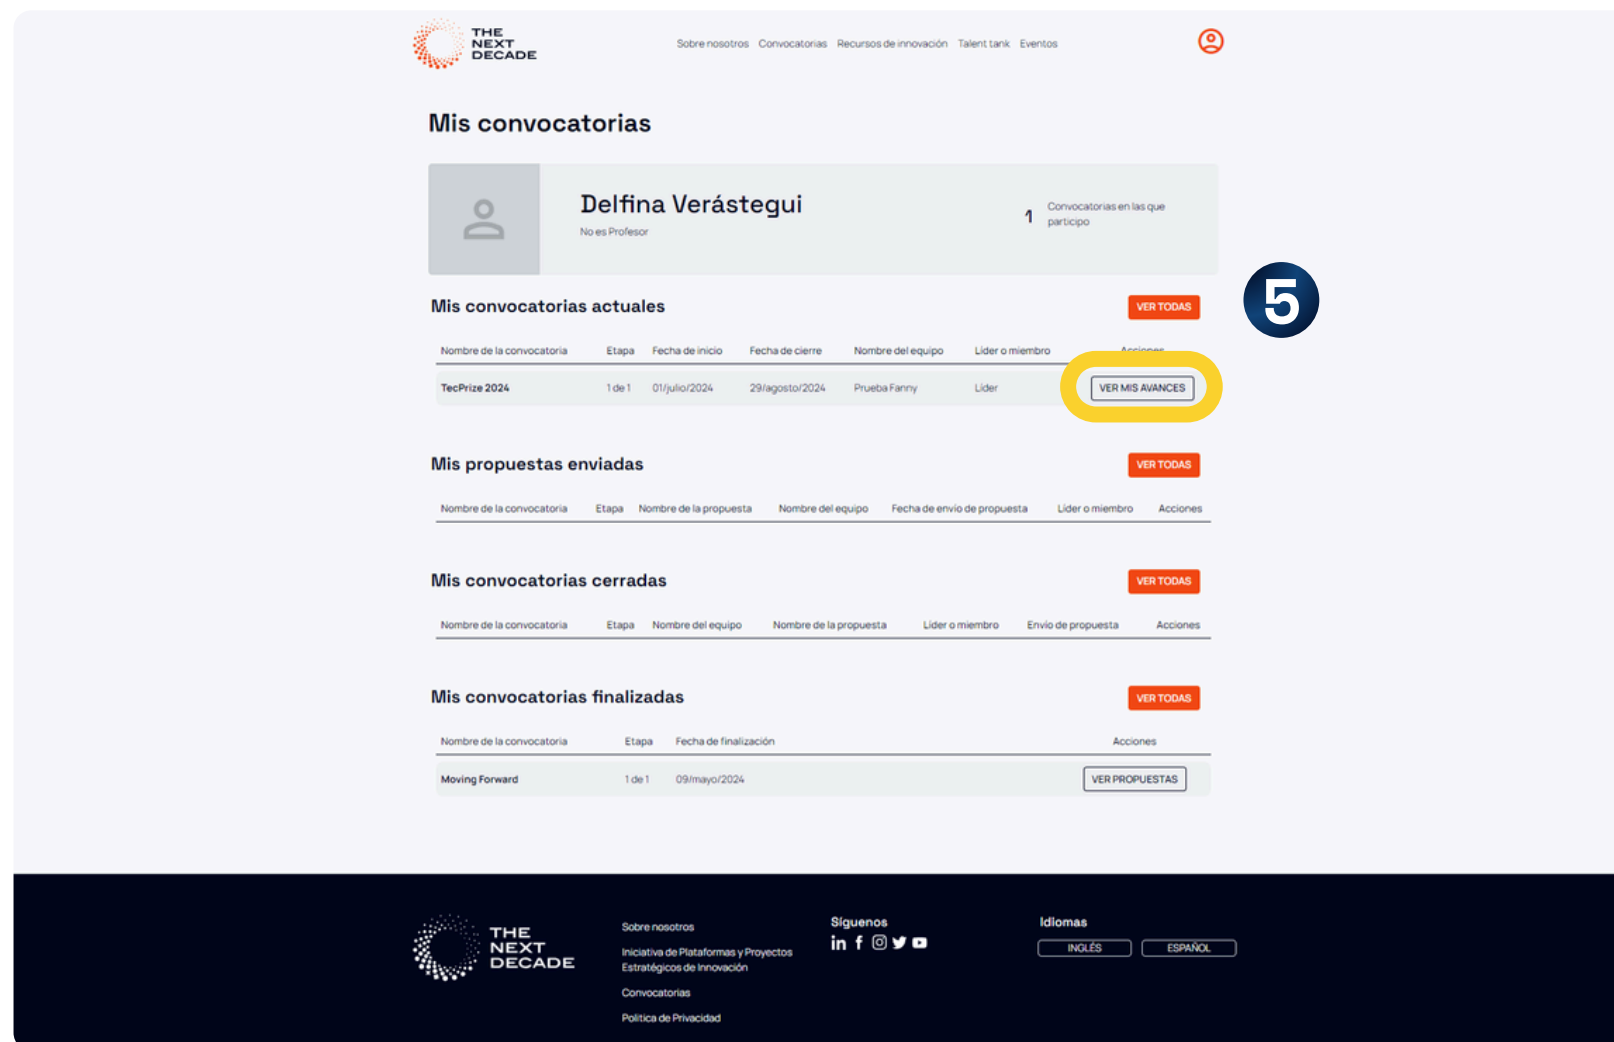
THE NEXT DECADE

Sobre nosotros Convocatorias Recursos de innovación Talent tank Eventos

Mis convocatorias

Delfina Verástegui

No es Profesor

1 Convocatorias en las que participo

5

Mis convocatorias actuales

VER TODAS

| Nombre de la convocatoria | Etapa | Fecha de inicio | Fecha de cierre | Nombre del equipo | Lider o miembro | Acciones |
|---|---|---|---|---|---|---|
| TecPrize 2024 | 1 de 1 | 01/julio/2024 | 29/agosto/2024 | Prueba Fanny | Lider | VER MIS AVANCES |

Mis propuestas enviadas

VER TODAS

| Nombre de la convocatoria | Etapa | Nombre de la propuesta | Nombre del equipo | Fecha de envío de propuesta | Lider o miembro | Acciones |
|---|---|---|---|---|---|---|

Mis convocatorias cerradas

VER TODAS

| Nombre de la convocatoria | Etapa | Nombre del equipo | Nombre de la propuesta | Lider o miembro | Envío de propuesta | Acciones |
|---|---|---|---|---|---|---|

Mis convocatorias finalizadas

VER TODAS

| Nombre de la convocatoria | Etapa | Fecha de finalización | Acciones |
|---|---|---|---|
| Moving Forward | 1 de 1 | 09/mayo/2024 | VER PROPUESTAS |

THE NEXT DECADE

Sobre nosotros

Iniciativa de Plataformas y Proyectos Estratégicos de Innovación

Convocatorias

Política de Privacidad

Síguenos

Idiomas

INGLÉS ESPAÑOL